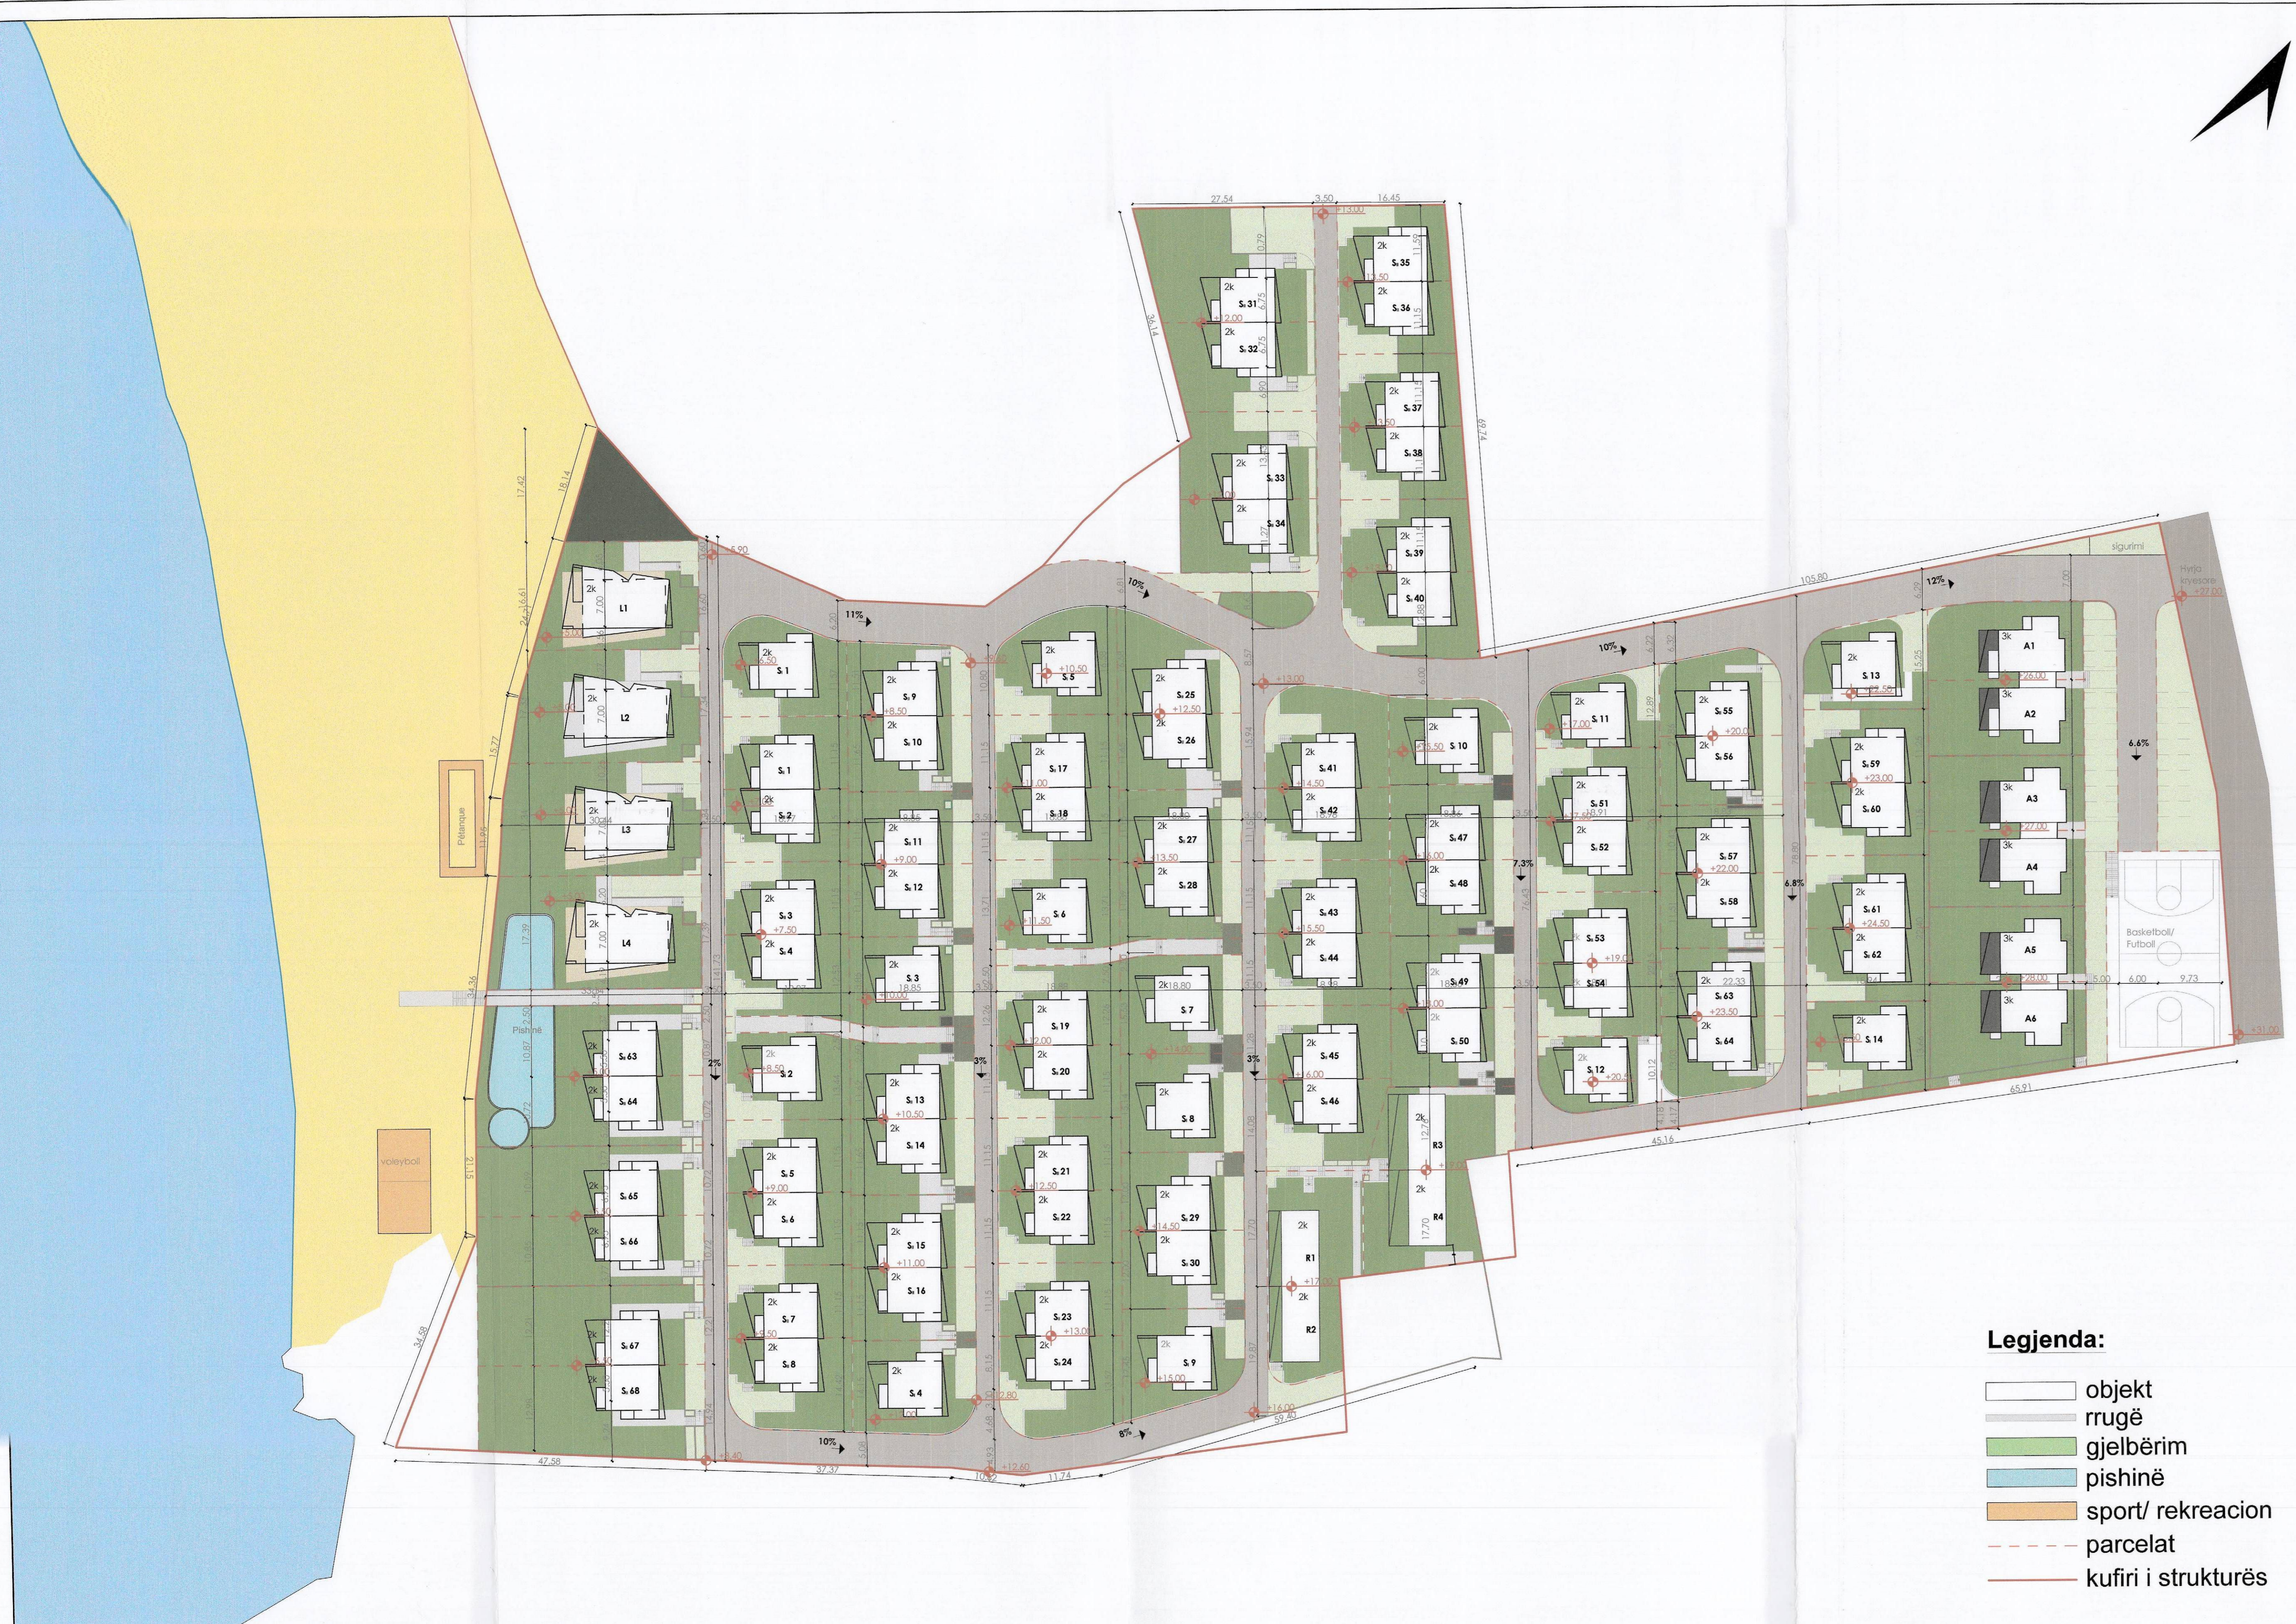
27.54
3.50
16.45
2k
S.35
2k
S.36
2k
S.31
2k
S.32
2k
S.37
2k
S.38
2k
S.33
2k
S.34
2k
S.39
2k
S.40
sigurimi
105.80
12%
10%
11%
10%
2k
L1
2k
L2
2k
L3
2k
L4
Pishinë
Pistarque
volejboll
2k
S.1
2k
S.9
2k
S.10
2k
S.5
2k
S.25
2k
S.26
2k
S.10
2k
S.11
2k
S.55
2k
S.56
2k
S.13
3k
A1
3k
A2
2k
S.1
2k
S.2
2k
S.11
2k
S.12
2k
S.17
2k
S.18
2k
S.27
2k
S.28
2k
S.41
2k
S.42
2k
S.47
2k
S.48
2k
S.51
2k
S.52
2k
S.57
2k
S.58
2k
S.59
2k
S.60
3k
A3
3k
A4
6.6%
7.3%
6.8%
2k
S.3
2k
S.4
2k
S.6
2k
S.43
2k
S.44
2k
S.53
2k
S.54
2k
S.61
2k
S.62
3k
A5
3k
A6
Basketboll/ Futboll
2k
S.3
2k
S.63
2k
S.64
2k
S.19
2k
S.20
2k
S.7
2k
S.49
2k
S.50
2k
S.63
2k
S.64
2k
S.14
2%
3%
3%
2k
S.2
2k
S.13
2k
S.14
2k
S.8
2k
S.45
2k
S.46
2k
S.12
2k
R3
2k
R4
45.16
65.91
2k
S.65
2k
S.66
2k
S.5
2k
S.6
2k
S.15
2k
S.16
2k
S.21
2k
S.22
2k
S.29
2k
S.30
2k
R1
2k
R2
2k
S.67
2k
S.68
2k
S.7
2k
S.8
2k
S.4
2k
S.23
2k
S.24
2k
S.9
10%
8%
47.58
37.37
11.74
Legjenda:
objekt
rrugë
gjelbërim
pishinë
sport/ rekreacion
parcelat
kufiri i strukturës